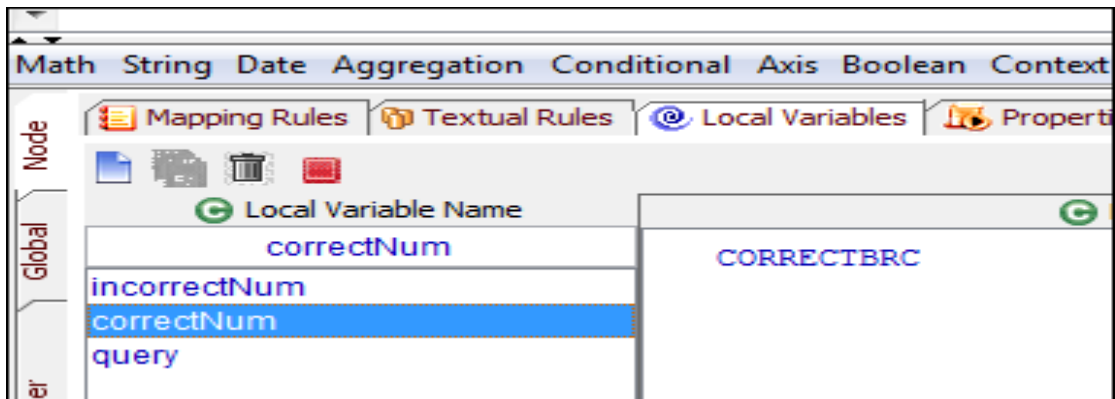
Math String Date Aggregation Conditional Axis Boolean Context

Node

Global

er

Mapping Rules | Textual Rules | Local Variables | Properti

Local Variable Name

correctNum

incorrectNum
correctNum
query

CORRECTBRC